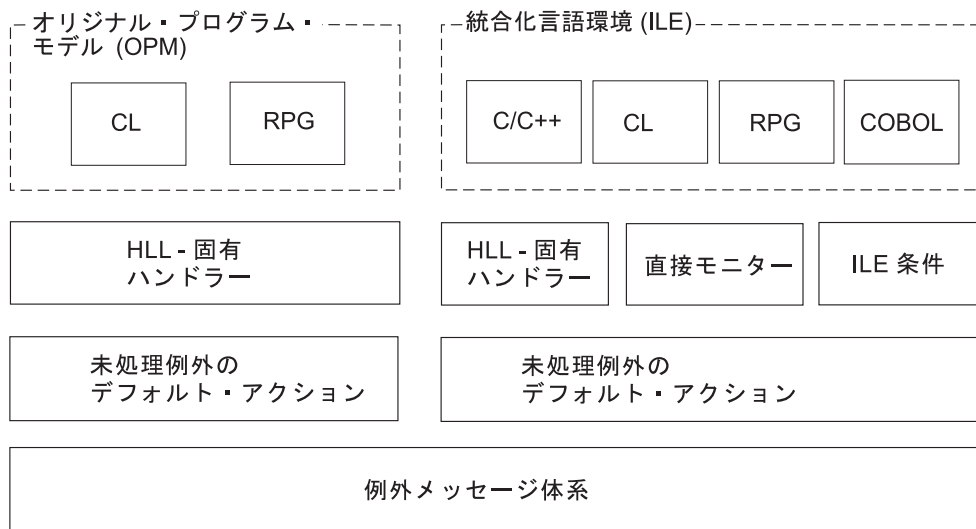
オリジナル・プログラム・モデル (OPM)

CL

RPG

統合化言語環境 (ILE)

C/C++

CL

RPG

COBOL

HLL - 固有
ハンドラー

HLL - 固有
ハンドラー

直接モニター

ILE 条件

未処理例外の
デフォルト・アクション

未処理例外の
デフォルト・アクション

例外メッセージ体系